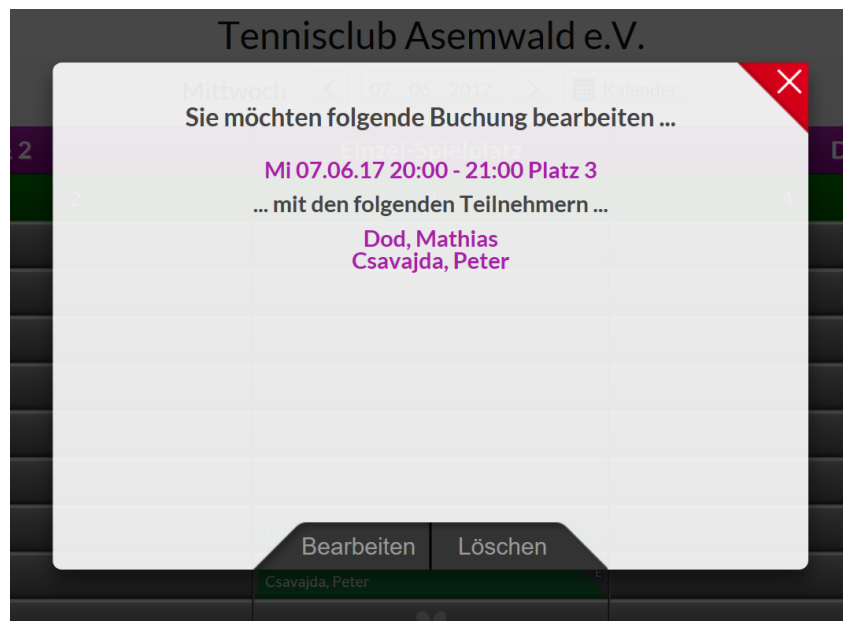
Tennisclub Asemwald e.V.

Mittwoch 07 06 2017 Kalender

Sie möchten folgende Buchung bearbeiten ...

Mi 07.06.17 20:00 - 21:00 Platz 3

... mit den folgenden Teilnehmern ...

Dod, Mathias
Csavajda, Peter

Bearbeiten Löschen

Csavajda, Peter